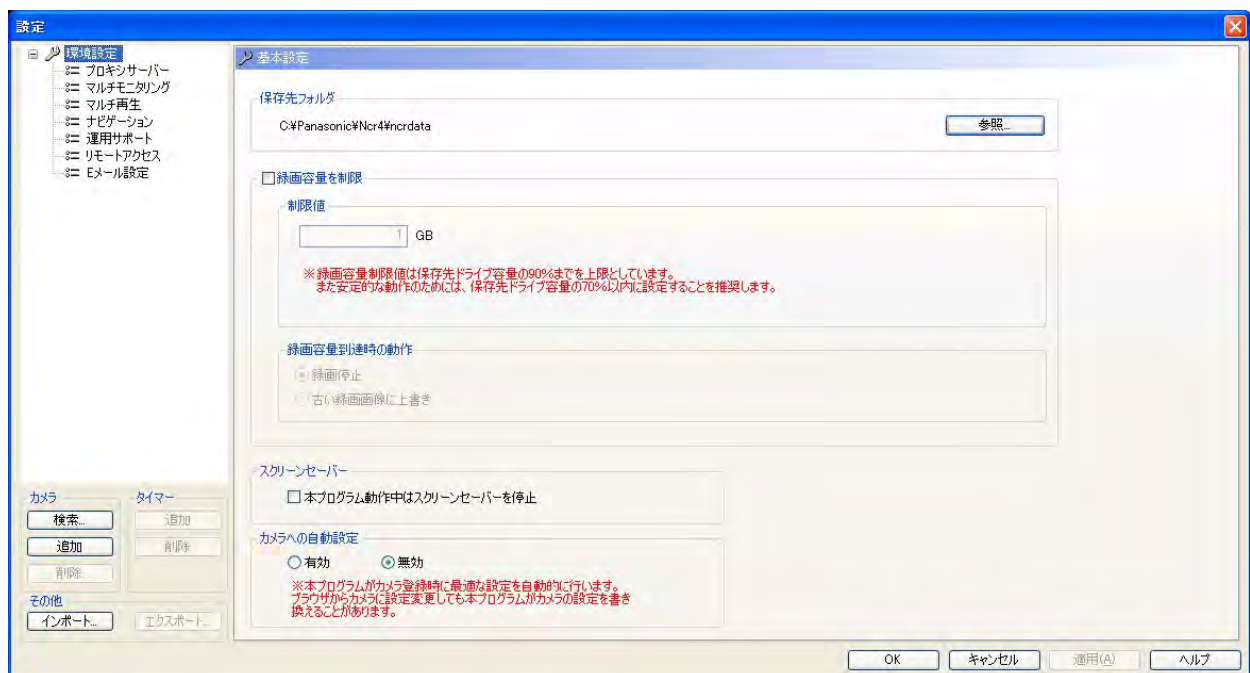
設定

環境設定
プロキシサーバー
マルチモニタリング
マルチ再生
ナビゲーション
運用サポート
リモートアクセス
Eメール設定

カメラ
検索...
追加
削除

タイマー
追加
削除

その他
インポート...
エクスポート...

基本設定

保存先フォルダ
C:¥Panasonic¥Ncr4¥ncrdata
参照...

☐録画容量を制限

制限値
1 GB

※録画容量制限値は保存先ドライブ容量の90%までを上限としています。
また安定的な動作のためには、保存先ドライブ容量の70%以内に設定することを推奨します。

録画容量到達時の動作
録画停止
古い録画画像に上書き

スクリーンセーバー
☐本プログラム動作中はスクリーンセーバーを停止

カメラへの自動設定
有効
無効
※本プログラムがカメラ登録時に最適な設定を自動的に行います。
ブラウザからカメラに設定変更しても本プログラムがカメラの設定を書き換えることがあります。

OK
キャンセル
適用(A)
ヘルプ